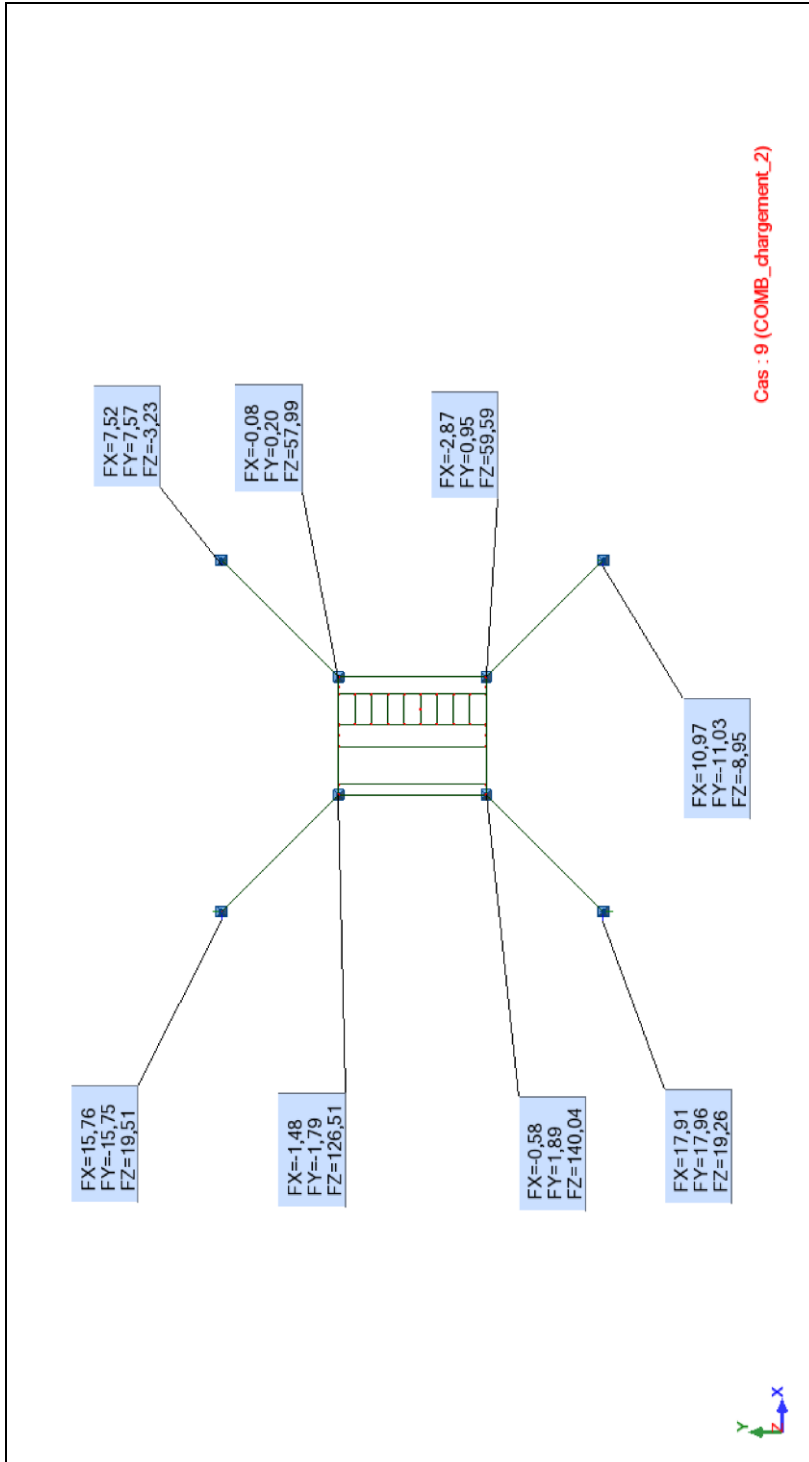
Cas : 9 (COMB_chargement_2)

FX=7,52
FY=7,57
FZ=-3,23

FX=-0,08
FY=0,20
FZ=57,99

FX=-2,87
FY=0,95
FZ=59,59

FX=10,97
FY=-11,03
FZ=-8,95

FX=15,76
FY=-15,75
FZ=19,51

FX=-1,48
FY=-1,79
FZ=126,51

FX=-0,58
FY=1,89
FZ=140,04

FX=17,91
FY=17,96
FZ=19,26

X
Y
Z